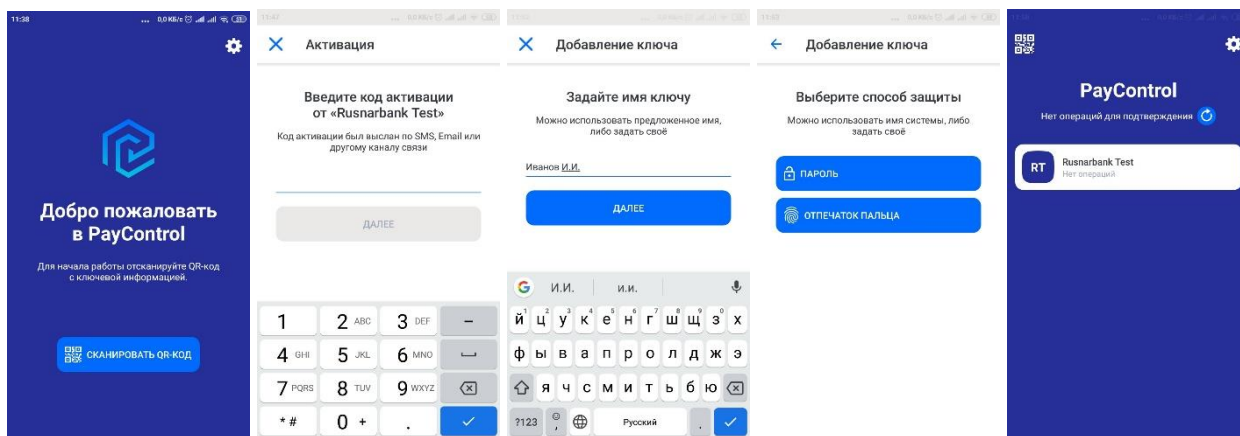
11:38 0,0 KB/c

Добро пожаловать в PayControl

Для начала работы отсканируйте QR-код с ключевой информацией.

СКАНИРОВАТЬ QR-КОД

11:47

Активация

Введите код активации от «Rusnarbank Test»

Код активации был выслан по SMS, Email или другому каналу связи

ДАЛЕЕ

1 2 ABC 3 DEF –
4 GHI 5 JKL 6 MNO
7 PQRS 8 TUV 9 WXYZ
* # 0 + .

Добавление ключа

Задайте имя ключу

Можно использовать предложенное имя, либо задать своё

Иванов И.И.

ДАЛЕЕ

И.И. и.и.

й ц у к е н г ш щ з х
ф ы в а п р о л д ж э
я ч с м и т ь б ю
?123 Русский

11:53

Добавление ключа

Выберите способ защиты

Можно использовать имя системы, либо задать своё

ПАРОЛЬ

ОТПЕЧАТОК ПАЛЬЦА

PayControl

Нет операций для подтверждения

RT Rusnarbank Test
Нет операций